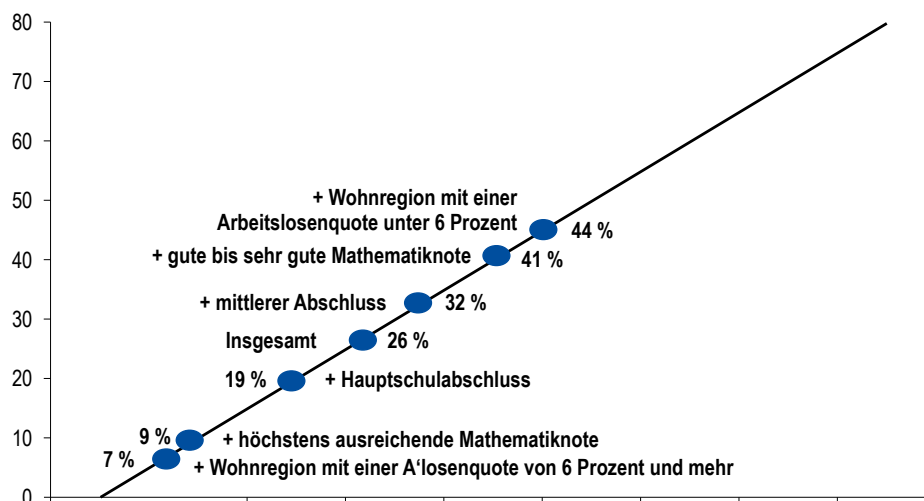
80
70
60
50
40
30
20
10
0

+ Wohnregion mit einer Arbeitslosenquote unter 6 Prozent
44 %
+ gute bis sehr gute Mathematiknote
41 %
+ mittlerer Abschluss
32 %
Insgesamt
26 %
19 %
+ Hauptschulabschluss
9 %
+ höchstens ausreichende Mathematiknote
7 %
+ Wohnregion mit einer A'losenquote von 6 Prozent und mehr